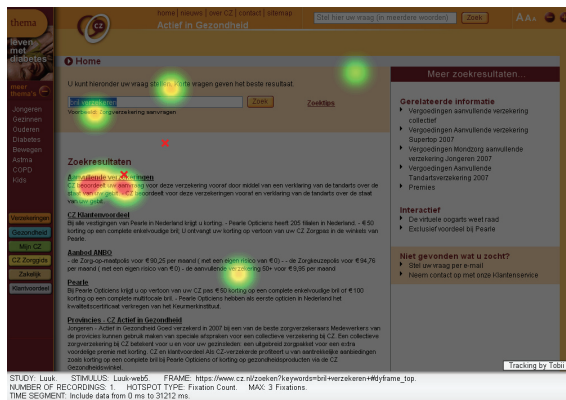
thema

leven met diabetes

meer thema's

Jongeren
Gezinnen
Ouderen
Diabetes
Bewegen
Astma
COPD
Kids

Verzekeringen
Gezondheid
Mijn CZ
CZ Zorggids
Zakelijk
Klantvoordeel

CZ

home | nieuws | over CZ | contact | sitemap

Actief in Gezondheid

Stel hier uw vraag (in meerdere woorden)

Zoek

AA

Home

U kunt hieronder uw vraag stellen. Korte vragen geven het beste resultaat.

bril verzekeren

Zoek

Zoektips

Voorbeeld: Zorgverzekering aanvragen

Zoekresultaten

Aanvullende verzekeringen
CZ beoordeelt uw aanvraag voor deze verzekering door middel van een verklaring van de tandarts over de staat van uw gebit. CZ beoordeelt voor deze verzekeringen vooraf een verklaring van de tandarts over de staat van uw gebit ...

CZ Klantenvoordeel
Bij alle vestigingen van Pearle in Nederland krijgt u korting. - Pearle Opticiens heeft 205 filialen in Nederland. - € 50 korting op een complete enkelvoudige bril. U ontvangt uw korting op vertoon van uw CZ Zorgpas in de winkels van Pearle.

Aanbod ANBO
- de Zorg-op-maatpolis voor € 90,25 per maand ( met een eigen risico van €0) - - de Zorgkeuzepolis voor € 94,76 per maand ( met een eigen risico van €0) - de aanvullende verzekering 50+ voor € 9,85 per maand

Pearle
Bij Pearle Opticiens krijgt u op vertoon van uw CZ pas € 50 korting op een complete enkelvoudige bril of € 100 korting op een complete multifocale bril. - Pearle Opticiens hebben als eerste opticien in Nederland het kwaliteitscertificaat verkregen van het Keurmerkinstituut.

Provinciën - CZ Actief in Gezondheid
Jongeren - Actief in Gezondheid Goed verzekerd in 2007 bij een van de beste zorgverzekeraars Medewerkers van de provincies kunnen gebruik maken van speciale afspraken voor een collectieve verzekering bij CZ. Een collectieve zorgverzekering bij CZ betekent voor u en voor uw gezinsleden: een uitgebreid zorgpakket voor een extra voordelige premie met korting. CZ en klantvoordeel Als CZ-verzekerde profiteert u van aantrekkelijke aanbiedingen zoals korting op een complete bril bij Pearle Opticiens of korting op gezondheidsproducten via de CZ Gezondheidswinkel.

Meer zoekresultaten...

Gerelateerde informatie
Vergoedingen Aanvullende verzekering collectief
Vergoedingen Aanvullende verzekering Supertop 2007
Vergoedingen Mondzorg aanvullende verzekering Jongeren 2007
Vergoedingen Aanvullende Tandartsverzekering 2007
Premies

Interactief
De virtuele opgarts west raad
Exclusief voordeel bij Pearle

Niet gevonden wat u zocht?
Stel uw vraag per e-mail
Neem contact op met onze Klantenservice

Tracking by Tobii

STUDY: Luuk. STIMULUS: Luuk-web5. FRAME: https://www.cz.nl/zoeken?keywords=bril+verzekeren+#dyframe_top.
NUMBER OF RECORDINGS: 1. HOTSPOT TYPE: Fixation Count. MAX: 3 Fixations.
TIME SEGMENT: Include data from 0 ms to 31212 ms.